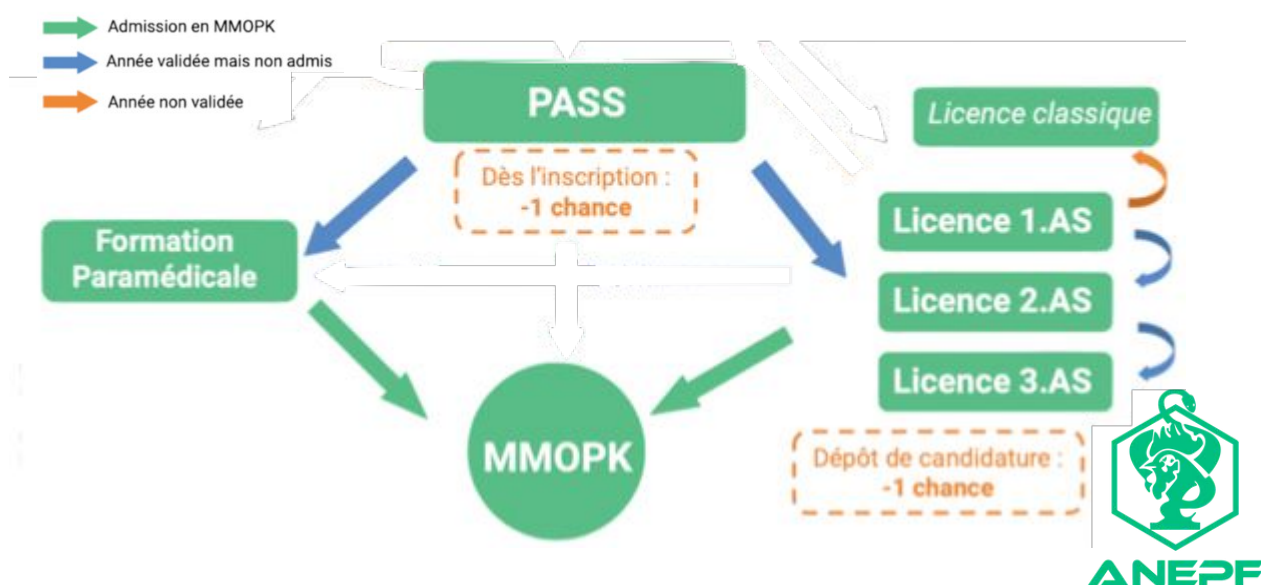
Admission en MMOPK
Année validée mais non admis
Année non validée

PASS

Dès l'inscription :
-1 chance

Licence classique

Formation Paramédicale

Licence 1.AS

Licence 2.AS

Licence 3.AS

MMOPK

Dépôt de candidature :
-1 chance

ANEPF